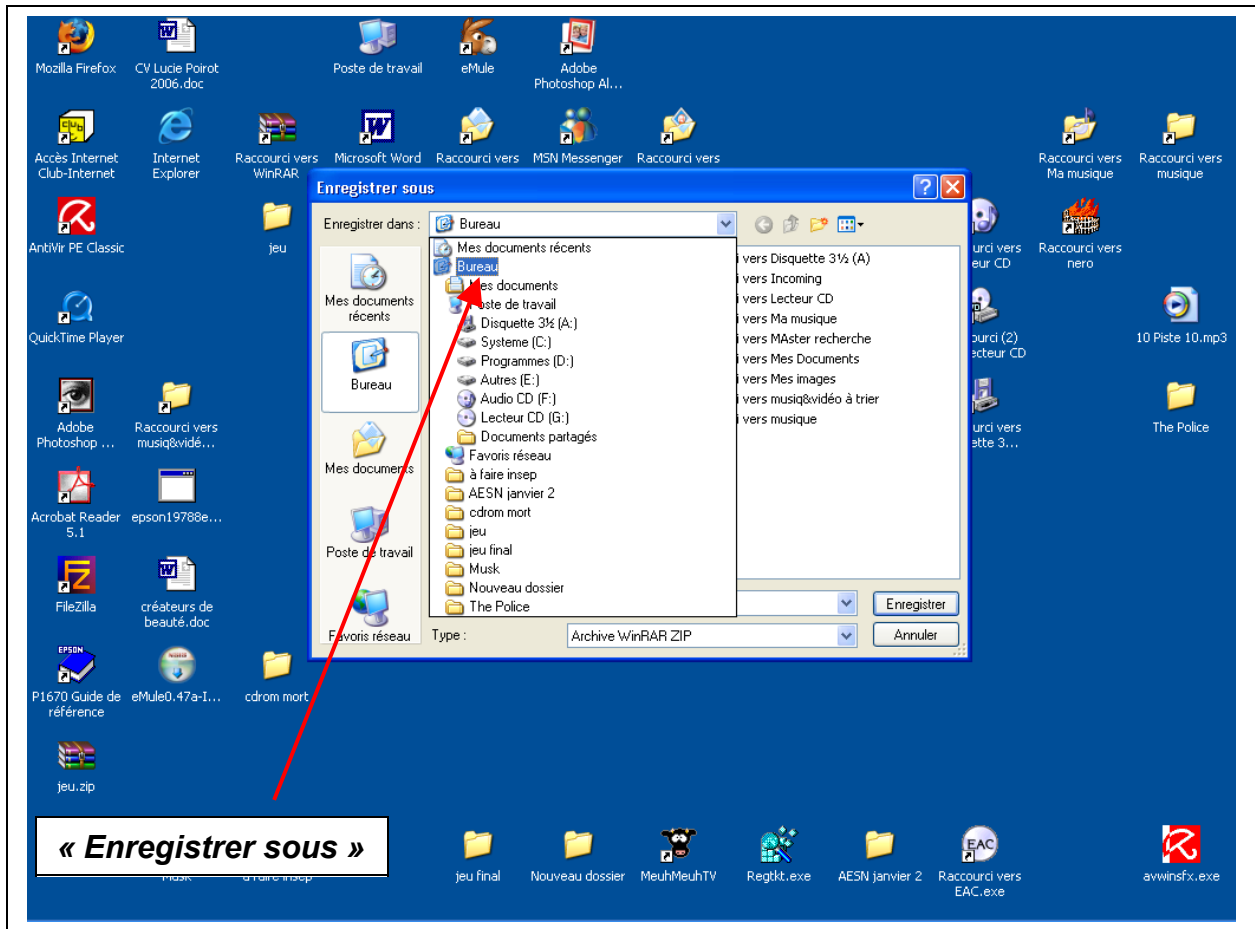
Mozilla Firefox
CV Lucie Poirot 2006.doc
Poste de travail
eMule
Adobe Photoshop Al...

Accès Internet Club-Internet
Internet Explorer
Raccourci vers WinRAR
Microsoft Word
Raccourci vers
MSN Messenger
Raccourci vers
Raccourci vers Ma musique
Raccourci vers musique

AntiVir PE Classic
jeu
Raccourci vers nero

QuickTime Player
10 Piste 10.mp3

Adobe Photoshop ...
Raccourci vers musiq&vidé...
The Police

Acrobat Reader 5.1
epson19788e...

FileZilla
créateurs de beauté.doc

P1670 Guide de référence
eMule0.47a-I...
cdrom mort

jeu.zip

Enregistrer sous
Enregistrer dans : Bureau
Mes documents récents
Bureau
Mes documents
Poste de travail
Favoris réseau
Mes documents récents
Bureau
Mes documents
Poste de travail
Disquette 3½ (A:)
Systeme (C:)
Programmes (D:)
Autres (E:)
Audio CD (F:)
Lecteur CD (G:)
Documents partagés
Favoris réseau
à faire insep
AESN janvier 2
cdrom mort
jeu
jeu final
Musk
Nouveau dossier
The Police
i vers Disquette 3½ (A)
i vers Incoming
i vers Lecteur CD
i vers Ma musique
i vers MAster recherche
i vers Mes Documents
i vers Mes images
i vers musiq&vidéo à trier
i vers musique
Type :
Archive WinRAR ZIP
Enregistrer
Annuler

urci vers eur CD
urci (2) ecteur CD
urci vers ette 3...

« Enregistrer sous »

Musk
à faire insep
jeu final
Nouveau dossier
MeuhMeuhTV
Regtkt.exe
AESN janvier 2
Raccourci vers EAC.exe
avwinsfx.exe